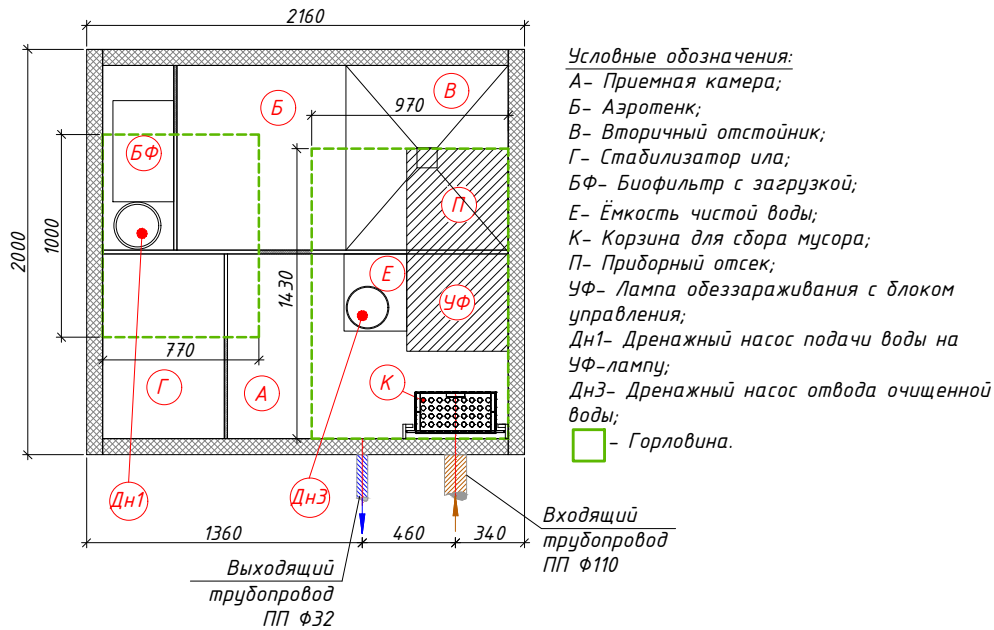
2160

2000

1000

1430

970

770

Б

В

БФ

П

Е

УФ

Г

А

К

Дн1

Дн3

1360

460

340

Выходящий трубопровод ПП Ф32

Входящий трубопровод ПП Ф110

Условные обозначения:
А- Приемная камера;
Б- Аэротенк;
В- Вторичный отстойник;
Г- Стабилизатор ила;
БФ- Биофильтр с загрузкой;
Е- Ёмкость чистой воды;
К- Корзина для сбора мусора;
П- Приборный отсек;
УФ- Лампа обеззараживания с блоком управления;
Дн1- Дренажный насос подачи воды на УФ-лампу;
Дн3- Дренажный насос отвода очищенной воды;
- Горловина.